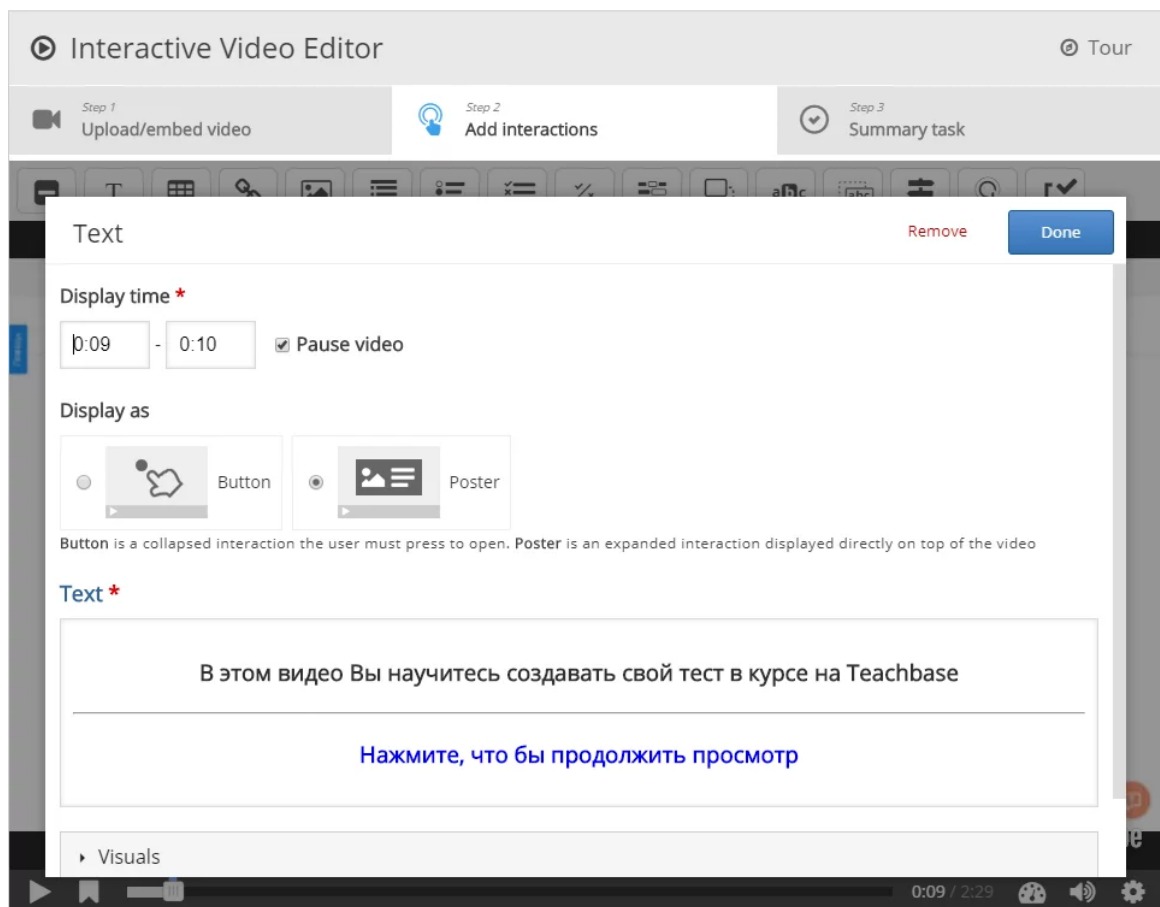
Interactive Video Editor

Tour

Step 1
Upload/embed video

Step 2
Add interactions

Step 3
Summary task

Text

Remove

Done

Display time *

0:09 - 0:10

Pause video

Display as

Button

Poster

Button is a collapsed interaction the user must press to open. Poster is an expanded interaction displayed directly on top of the video

Text *

В этом видео Вы научитесь создавать свой тест в курсе на Teachbase

Нажмите, что бы продолжить просмотр

Visuals

0:09 / 2:29